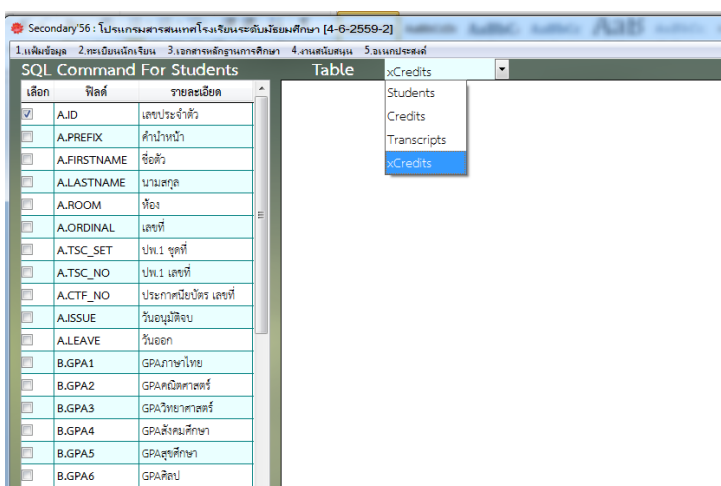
Secondary'56 : โปรแกรมสารสนเทศโรงเรียนระดับมัธยมศึกษา [4-6-2559-2]

1.แฟ้มข้อมูล 2.ทะเบียนนักเรียน 3.เอกสารหลักฐานการศึกษา 4.งานสนับสนุน 5.อเนกประสงค์

SQL Command For Students

Table xCredits

Students
Credits
Transcripts
xCredits

| เลือก | ฟิลด์ | รายละเอียด |
|---|---|---|
| ☑ | A.ID | เลขประจำตัว |
| ☐ | A.PREFIX | คำนำหน้า |
| ☐ | A.FIRSTNAME | ชื่อตัว |
| ☐ | A.LASTNAME | นามสกุล |
| ☐ | A.ROOM | ห้อง |
| ☐ | A.ORDINAL | เลขที่ |
| ☐ | A.TSC_SET | ปพ.1 ชุดที่ |
| ☐ | A.TSC_NO | ปพ.1 เลขที่ |
| ☐ | A.CTF_NO | ประกาศนียบัตร เลขที่ |
| ☐ | A.ISSUE | วันอนุมัติจบ |
| ☐ | A.LEAVE | วันออก |
| ☐ | B.GPA1 | GPAภาษาไทย |
| ☐ | B.GPA2 | GPAคณิตศาสตร์ |
| ☐ | B.GPA3 | GPAวิทยาศาสตร์ |
| ☐ | B.GPA4 | GPAสังคมศึกษา |
| ☐ | B.GPA5 | GPAสุขศึกษา |
| ☐ | B.GPA6 | GPAศิลป |